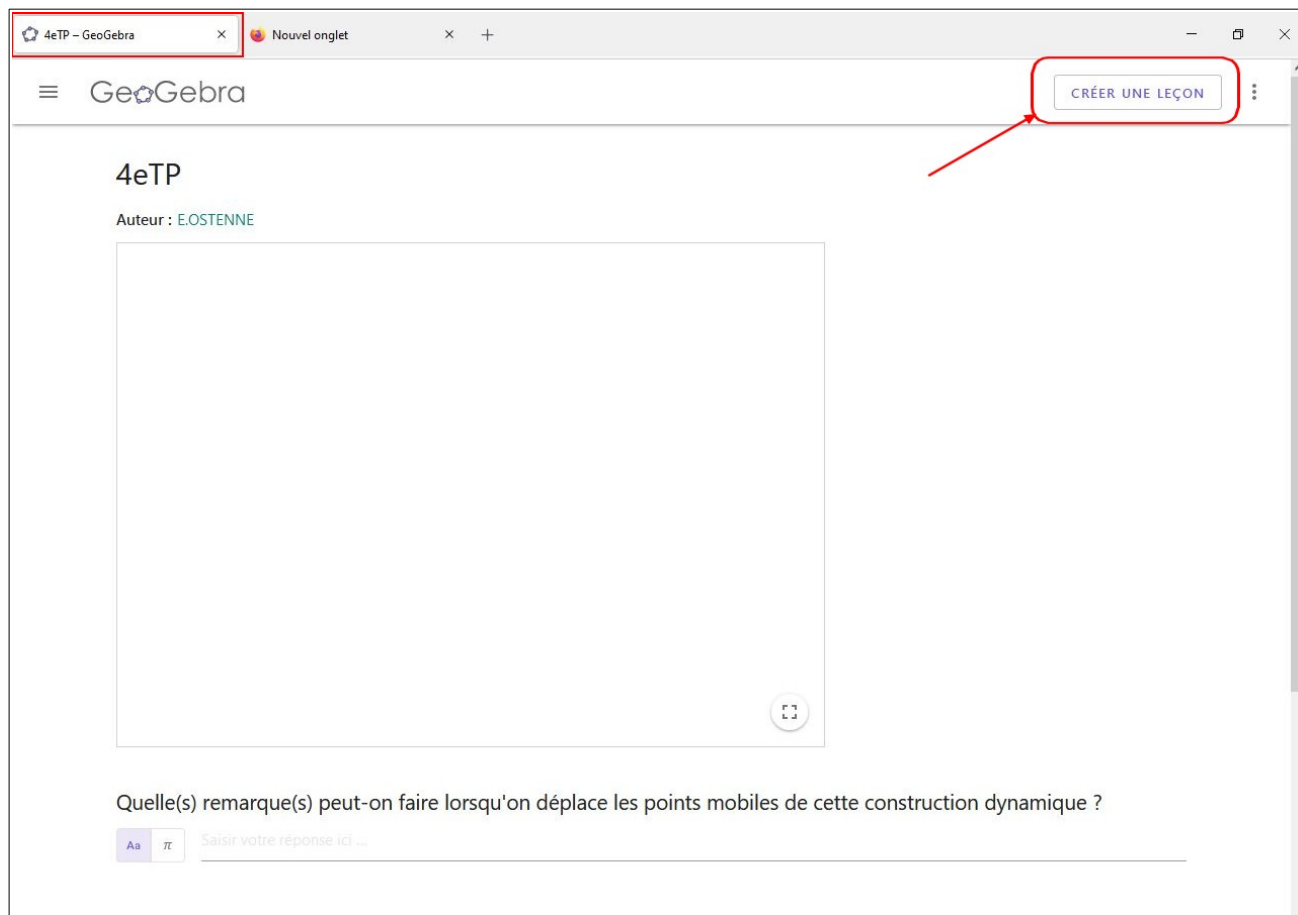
4eTP – GeoGebra
Nouvel onglet

GeoGebra

CRÉER UNE LEÇON

4eTP

Auteur : E.OSTENNE

Quelle(s) remarque(s) peut-on faire lorsqu'on déplace les points mobiles de cette construction dynamique ?

Aa $\pi$ Saisir votre réponse ici ...